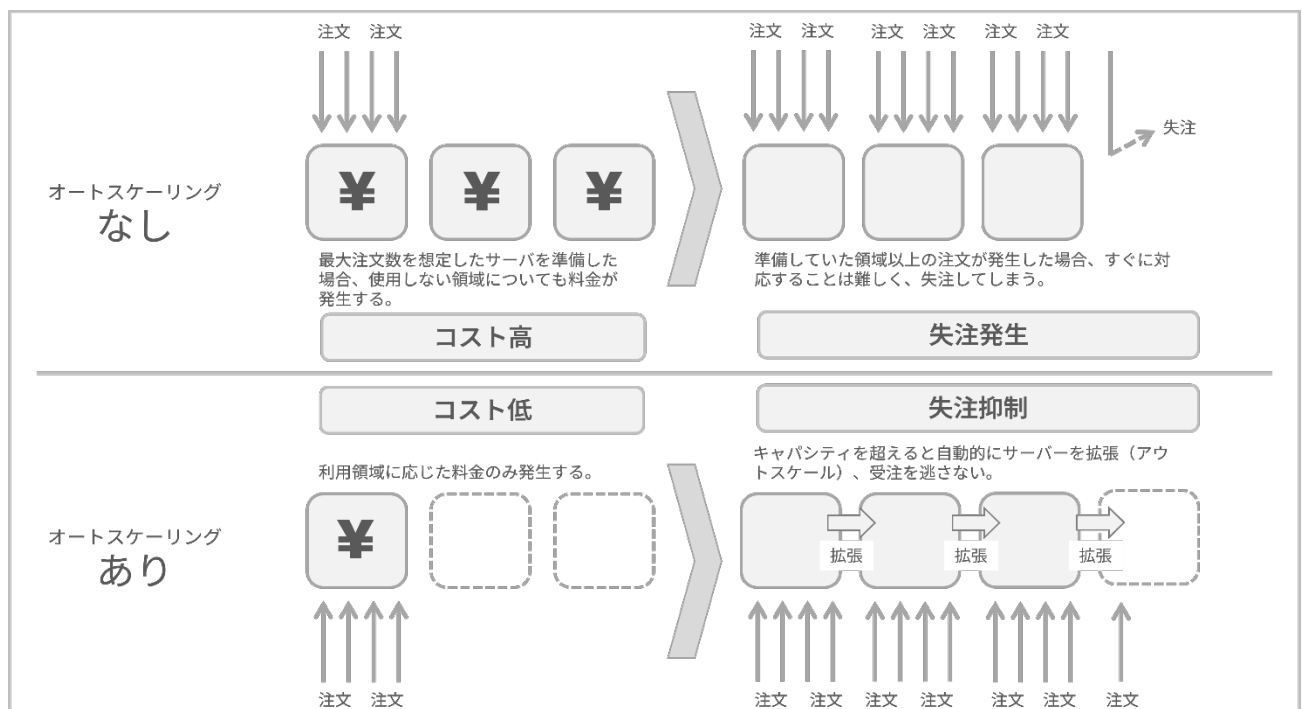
オートスケーリング
なし

注文 注文

¥ ¥ ¥

最大注文数を想定したサーバを準備した場合、使用しない領域についても料金が発生する。

コスト高

注文 注文 注文 注文 注文 注文

失注

準備していた領域以上の注文が発生した場合、すぐに対応することは難しく、失注してしまう。

失注発生

オートスケーリング
あり

コスト低

利用領域に応じた料金のみ発生する。

¥

注文 注文

失注抑制

キャパシティを超えると自動的にサーバーを拡張（アウトスケール）、受注を逃さない。

拡張 拡張 拡張

注文 注文 注文 注文 注文 注文 注文